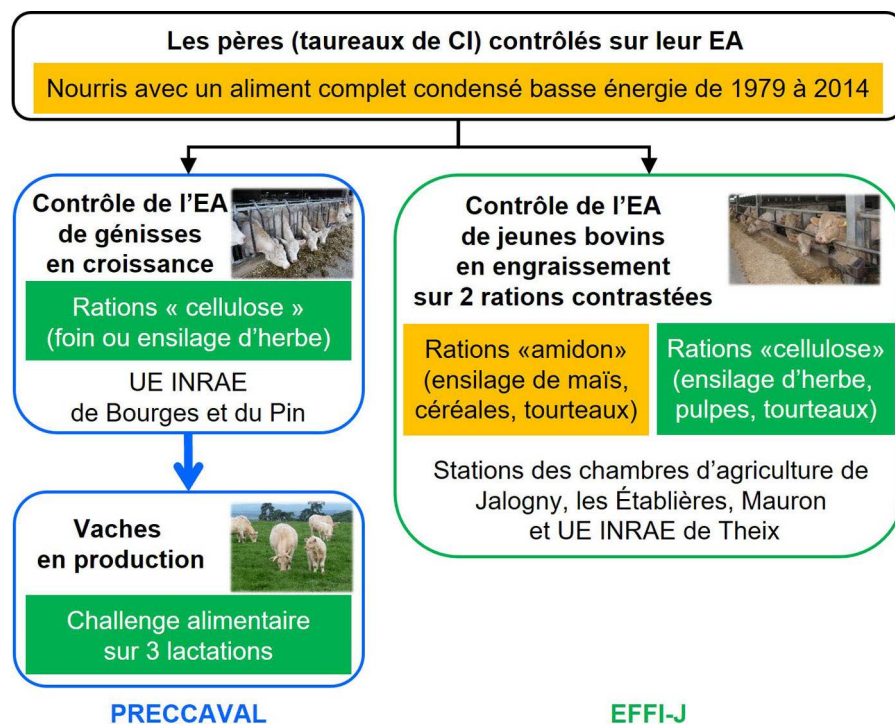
Les pères (taureaux de CI) contrôlés sur leur EA

Nourris avec un aliment complet condensé basse énergie de 1979 à 2014

Contrôle de l'EA de génisses en croissance

Rations « cellulose » (foin ou ensilage d'herbe)

UE INRAE de Bourges et du Pin

Vaches en production

Challenge alimentaire sur 3 lactations

PRECCAVAL

Contrôle de l'EA de jeunes bovins en engraissement sur 2 rations contrastées

Rations «amidon» (ensilage de maïs, céréales, tourteaux)

Rations «cellulose» (ensilage d'herbe, pulpes, tourteaux)

Stations des chambres d'agriculture de Jalogny, les Établières, Mauron et UE INRAE de Theix

EFFI-J